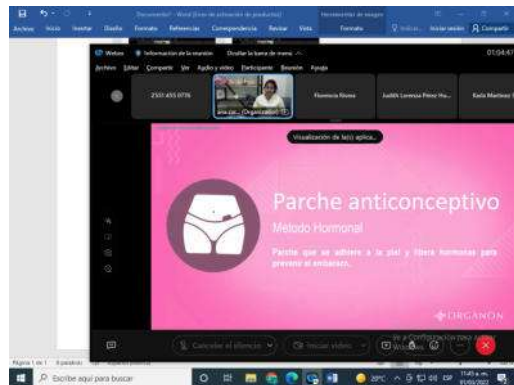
Documento1 - Word (Error de activación de productos)
Herramientas de imagen
Archivo Inicio Insertar Diseño Formato Referencias Correspondencia Revisar Vista Formato
Iniciar sesión Compartir

Webex Información de la reunión Ocultar la barra de menú
01:04:47
Archivo Editar Compartir Ver Audio y vídeo Participante Reunión Ayuda

2501 455 0776
ana cor... (Organizador)
Florencia Rivera
Judith Lorenza Pérez Hu...
Karla Martinez

Visualización de la(s) aplica...

Parche anticonceptivo
Método Hormonal
Parche que se adhiere a la piel y libera hormonas para prevenir el embarazo.

ORGANON

Cancelar el silencio
Iniciar vídeo

Página 1 de 1 0 palabras
Escribe aquí para buscar
28°C
11:45 a. m.
07/05/2022